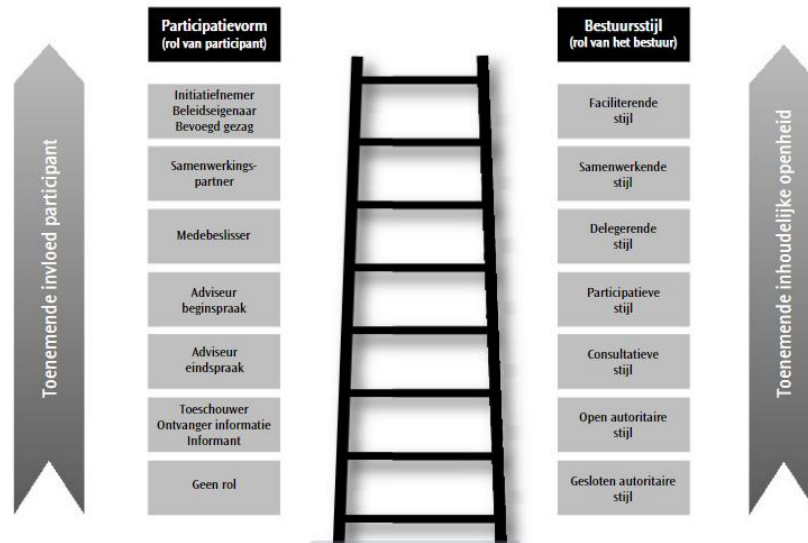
Toenemende invloed participant

Participatievorm
(rol van participant)

Initiatiefnemer
Beleidseigenaar
Bevoegd gezag

Samenwerkingspartner

Medebeslisser

Adviseur
beginspraak

Adviseur
eindspraak

Toeschouwer
Ontvanger informatie
Informant

Geen rol

Bestuursstijl
(rol van het bestuur)

Faciliterende
stijl

Samenwerkende
stijl

Delegerende
stijl

Participatieve
stijl

Consultatieve
stijl

Open autoritaire
stijl

Gesloten autoritaire
stijl

Toenemende inhoudelijke openheid